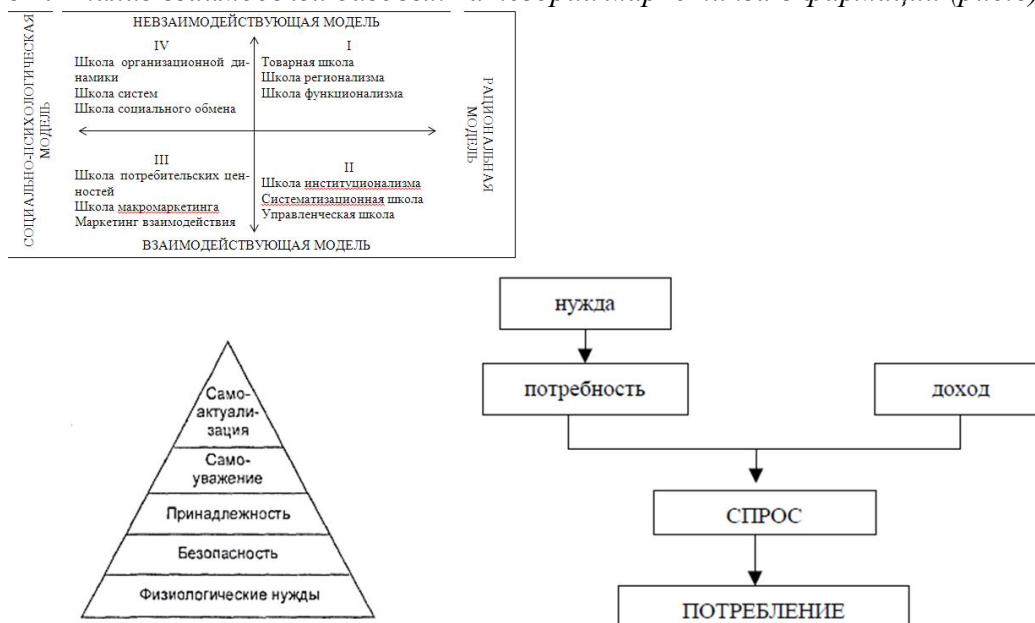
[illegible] взаимодействия в теории маркетинга и формация (рис. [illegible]

НЕВЗАИМОДЕЙСТВУЮЩАЯ МОДЕЛЬ

IV
Школа организационной динамики
Школа систем
Школа социального обмена

I
Товарная школа
Школа регионализма
Школа функционализма

III
Школа потребительских ценностей
Школа макромаркетинга
Маркетинг взаимодействия

II
Школа институционализма
Систематизационная школа
Управленческая школа

ВЗАИМОДЕЙСТВУЮЩАЯ МОДЕЛЬ

СОЦИАЛЬНО-ПСИХОЛОГИЧЕСКАЯ МОДЕЛЬ

РАЦИОНАЛЬНАЯ МОДЕЛЬ

Самоактуализация
Самоуважение
Принадлежность
Безопасность
Физиологические нужды

нужда
потребность
доход
СПРОС
ПОТРЕБЛЕНИЕ